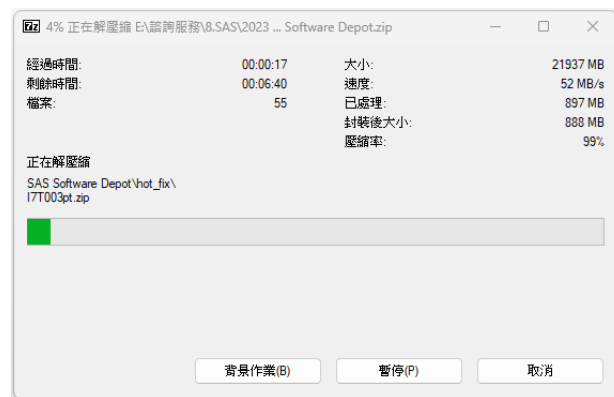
7z 4% 正在解壓縮 E:\諮詢服務\8.SAS\2023 ... Software Depot.zip

經過時間: 00:00:17
剩餘時間: 00:06:40
檔案: 55

大小: 21937 MB
速度: 52 MB/s
已處理: 897 MB
封裝後大小: 888 MB
壓縮率: 99%

正在解壓縮
SAS Software Depot\hot_fix\
I7T003pt.zip

背景作業(B)
暫停(P)
取消